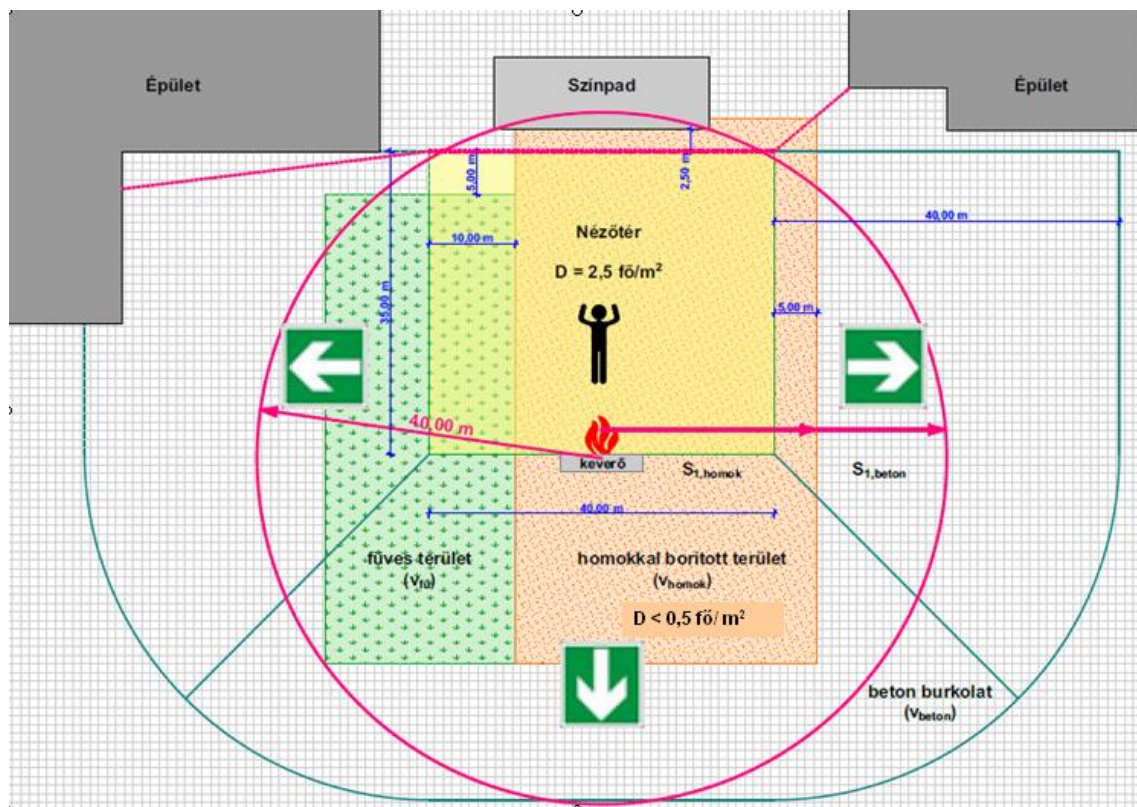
Épület

Színpad

Épület

5,00 m

2,50 m

40,00 m

10,00 m

Nézőtér

D = 2,5 fő/m$^2$

35,00 m

5,00 m

40,00 m

keverő

$S_{1,homok}$

$S_{1,beton}$

40,00 m

füves terület ($v_{fű}$)

homokkal borított terület ($v_{homok}$)

D < 0,5 fő/ m$^2$

beton burkolat ($v_{beton}$)